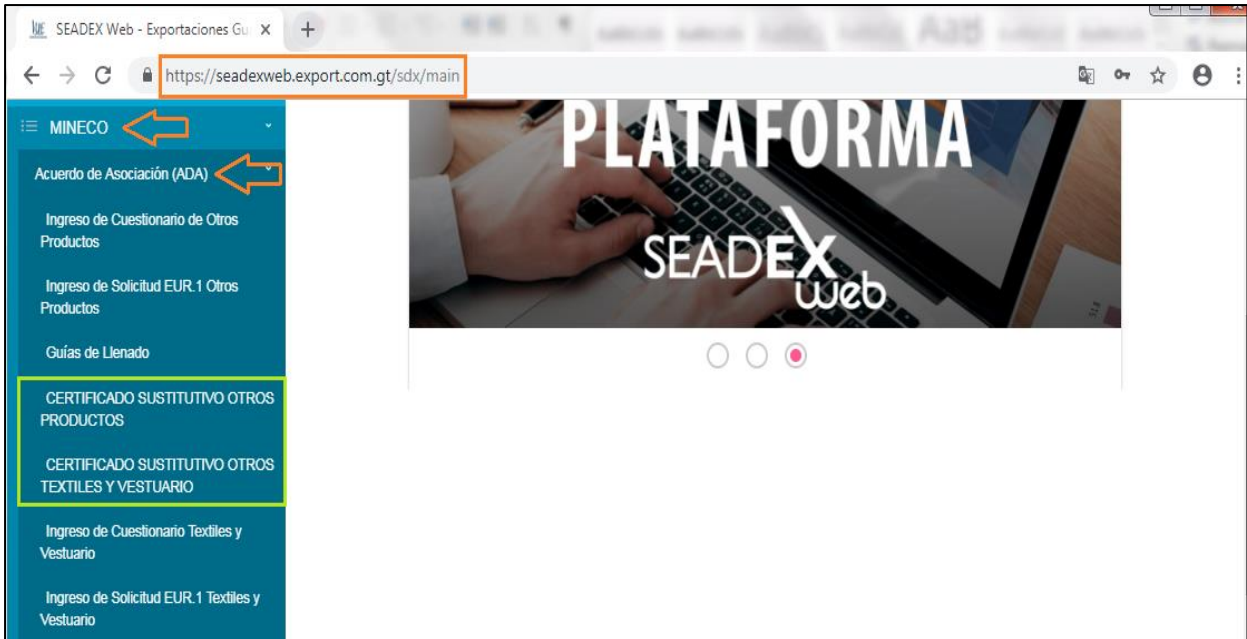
SEADEX Web - Exportaciones Gu ×

https://seadexweb.export.com.gt/sdx/main

MINECO

Acuerdo de Asociación (ADA)

Ingreso de Cuestionario de Otros Productos

Ingreso de Solicitud EUR.1 Otros Productos

Guías de Llenado

CERTIFICADO SUSTITUTIVO OTROS PRODUCTOS

CERTIFICADO SUSTITUTIVO OTROS TEXTILES Y VESTUARIO

Ingreso de Cuestionario Textiles y Vestuario

Ingreso de Solicitud EUR.1 Textiles y Vestuario

PLATAFORMA

SEADEX web